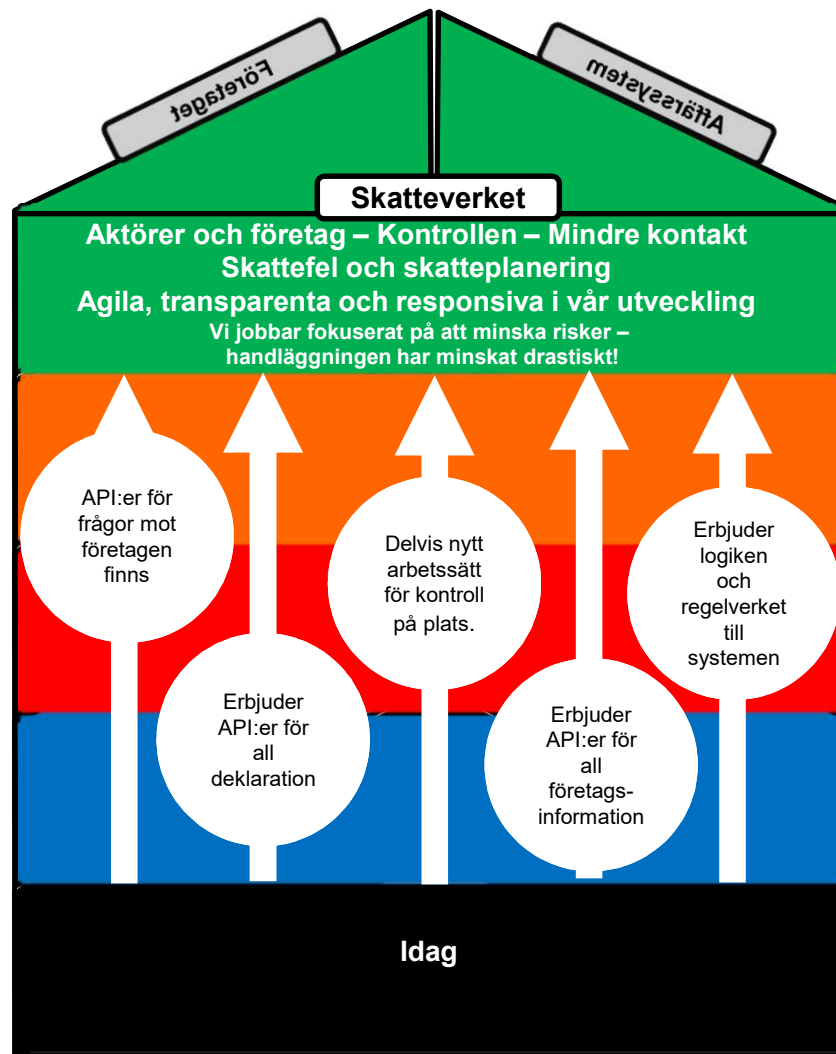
Företaget

Affärssystem

Skatteverket

Aktörer och företag – Kontrollen – Mindre kontakt
Skattefel och skatteplanering
Agila, transparenta och responsiva i vår utveckling
Vi jobbar fokuserat på att minska risker – handläggningen har minskat drastiskt!

API:er för frågor mot företagen finns

Erbjuder API:er för all deklaration

Delvis nytt arbetssätt för kontroll på plats.

Erbjuder API:er för all företags-information

Erbjuder logiken och regelverket till systemen

Idag